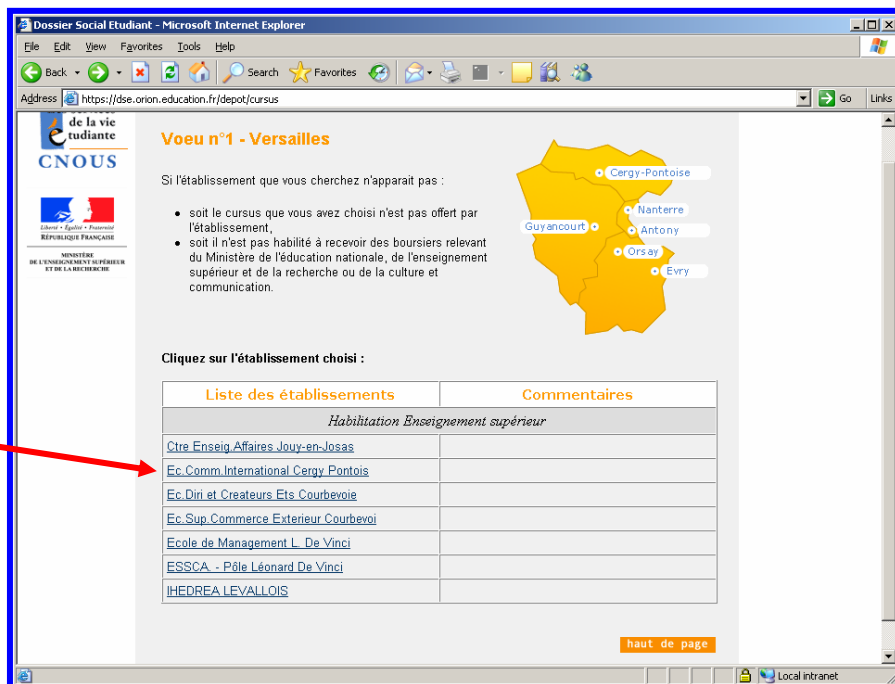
Dossier Social Etudiant - Microsoft Internet Explorer

File Edit View Favorites Tools Help

Back Search Favorites

Address https://dse.orion.education.fr/depot/cursus Go Links

de la vie étudiante
CNOUS

Liberté • Égalité • Fraternité
RÉPUBLIQUE FRANÇAISE

MINISTÈRE DE L'ENSEIGNEMENT SUPÉRIEUR ET DE LA RECHERCHE

Voeu n°1 - Versailles

Si l'établissement que vous cherchez n'apparait pas :

- soit le cursus que vous avez choisi n'est pas offert par l'établissement,
- soit il n'est pas habilité à recevoir des boursiers relevant du Ministère de l'éducation nationale, de l'enseignement supérieur et de la recherche ou de la culture et communication.

Cergy-Pontoise
Nanterre
Guyancourt
Antony
Orsay
Evry

Cliquez sur l'établissement choisi :

| Liste des établissements | Commentaires |
|---|---|
| Habilitation Enseignement supérieur | |
| Ctre Enseig.Affaires Jouy-en-Josas | |
| Ec.Comm.International Cergy Pontois | |
| Ec.Diri et Createurs Ets Courbevoie | |
| Ec.Sup.Commerce Exterieur Courbevoi | |
| Ecole de Management L. De Vinci | |
| ESSCA. - Pôle Léonard De Vinci | |
| IHEDREA LEVALLOIS | |

haut de page

Local intranet